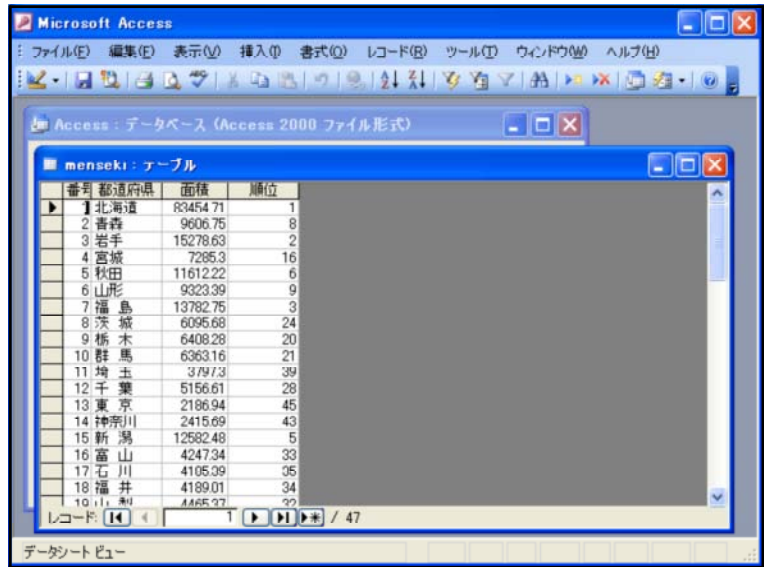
Microsoft Access

ファイル(F) 編集(E) 表示(V) 挿入(I) 書式(O) レコード(R) ツール(T) ウィンドウ(W) ヘルプ(H)

Access : データベース (Access 2000 ファイル形式)

menseki : テーブル

| 番号 | 都道府県 | 面積 | 順位 |
|---|---|---|---|
| 1 | 北海道 | 83454.71 | 1 |
| 2 | 青森 | 9606.75 | 8 |
| 3 | 岩手 | 15278.63 | 2 |
| 4 | 宮城 | 7285.3 | 16 |
| 5 | 秋田 | 11612.22 | 6 |
| 6 | 山形 | 9323.39 | 9 |
| 7 | 福 島 | 13782.75 | 3 |
| 8 | 茨 城 | 6095.68 | 24 |
| 9 | 栃 木 | 6408.28 | 20 |
| 10 | 群 馬 | 6363.16 | 21 |
| 11 | 埼 玉 | 3797.3 | 39 |
| 12 | 千 葉 | 5156.61 | 28 |
| 13 | 東 京 | 2186.94 | 45 |
| 14 | 神奈川 | 2415.69 | 43 |
| 15 | 新 潟 | 12582.48 | 5 |
| 16 | 富 山 | 4247.34 | 33 |
| 17 | 石 川 | 4105.39 | 35 |
| 18 | 福 井 | 4189.01 | 34 |
| 19 | 山 梨 | 4465.37 | 32 |

レコード: 1 / 47

データシート ビュー